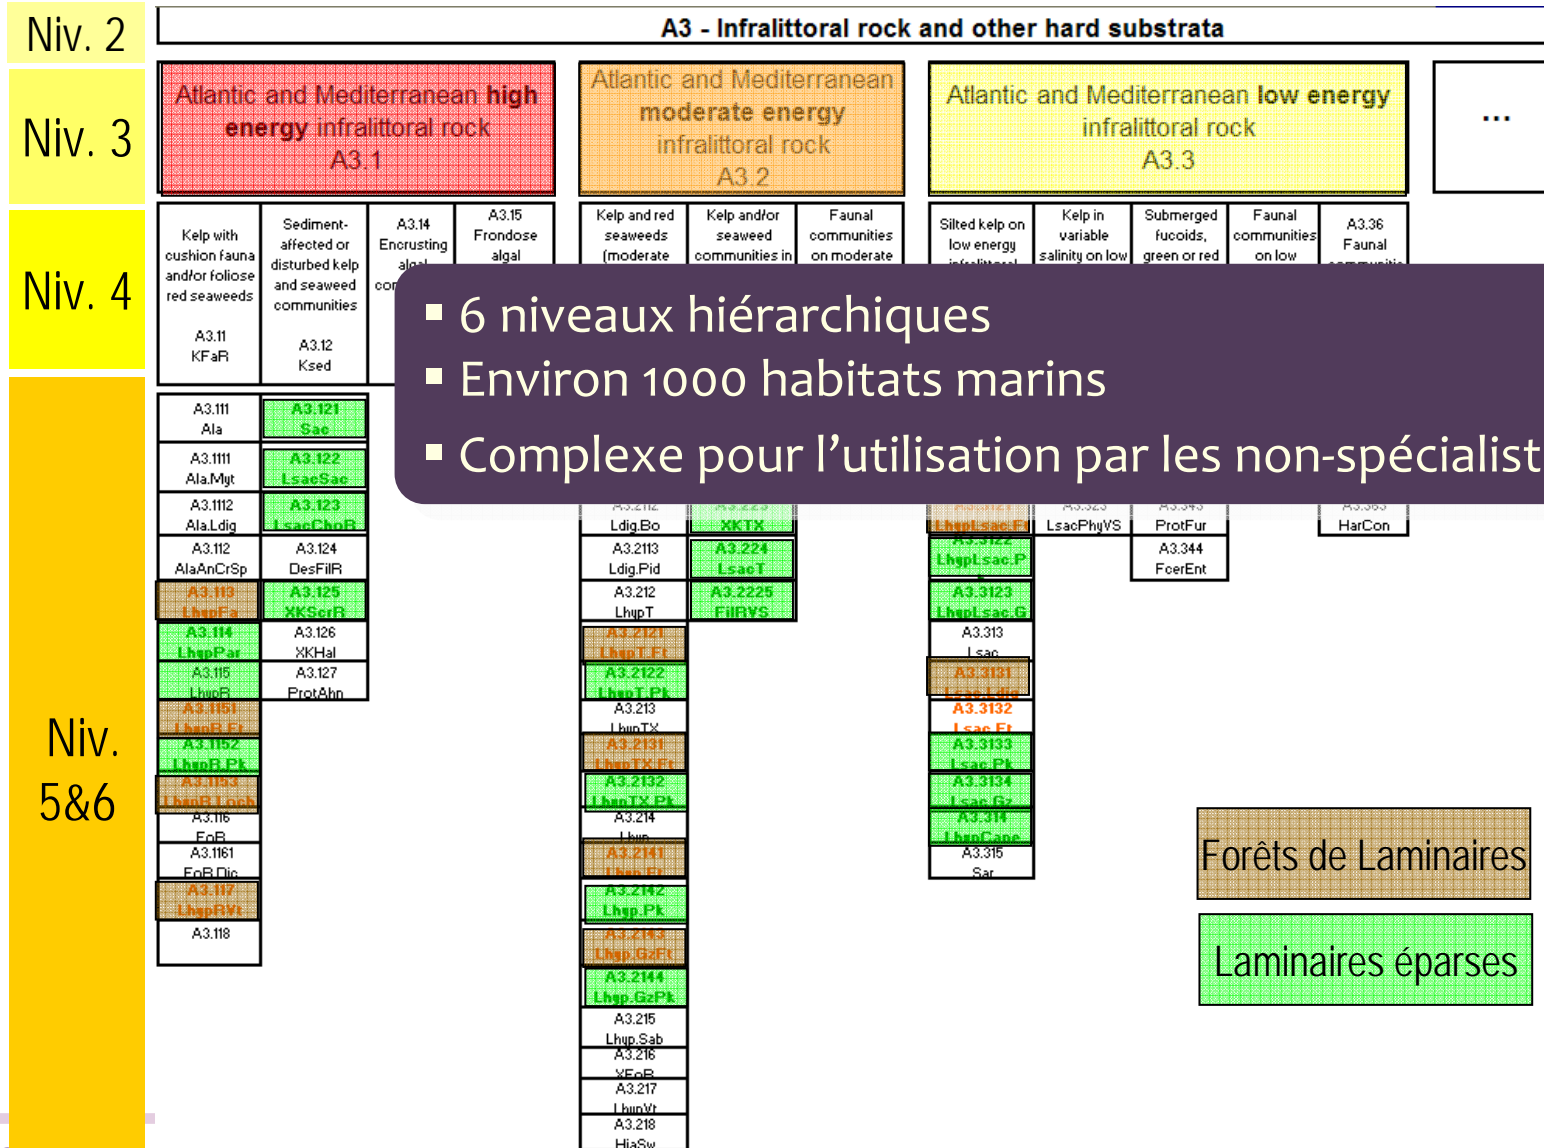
Niv. 2

A3 - Infralittoral rock and other hard substrata

Niv. 3

Atlantic and Mediterranean high energy infralittoral rock A3.1

Atlantic and Mediterranean moderate energy infralittoral rock A3.2

Atlantic and Mediterranean low energy infralittoral rock A3.3

...

Niv. 4

Kelp with cushion fauna and/or foliose red seaweeds A3.11 KFaR

Sediment-affected or disturbed kelp and seaweed communities A3.12 Ksed

A3.14 Encrusting algal co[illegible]

A3.15 Frondose algal

Kelp and red seaweeds (moderate

Kelp and/or seaweed communities in

Faunal communities on moderate

Silted kelp on low energy

Kelp in variable salinity on low

Submerged fucoids, green or red

Faunal communities on low

A3.36 Faunal

▪ 6 niveaux hiérarchiques
▪ Environ 1000 habitats marins
▪ Complexe pour l'utilisation par les non-spécialist

Niv. 5&6

A3.111 Ala
A3.1111 Ala.Myt
A3.1112 Ala.Ldig
A3.112 AlaAnCrSp
A3.113 LhypFa
A3.114 LhypPar
A3.115 LhypR
A3.1151 LhypR.Ft
A3.1152 LhypR.Pk
A3.1153 LhypR.Loch
A3.116 FoR
A3.1161 FoR.Dic
A3.117 LhypRVt
A3.118

A3.121 Sac
A3.122 LsacSac
A3.123 LsacChoR
A3.124 DesFilR
A3.125 XKScrR
A3.126 XKHal
A3.127 ProtAhn

Ldig.Bo
A3.2113 Ldig.Pid
A3.212 LhypT
A3.2121 LhypT.Ft
A3.2122 LhypT.Pk
A3.213 LhypTX
A3.2131 LhypTX.Ft
A3.2132 LhypTX.Pk
A3.214 Lhyp
A3.2141 Lhyp.Ft
A3.2142 Lhyp.Pk
A3.2143 Lhyp.GzFt
A3.2144 Lhyp.GzPk
A3.215 Lhyp.Sab
A3.216 XFoR
A3.217 LhypVt
A3.218 HiaSw

XKTX
A3.224 LsacT
A3.2225 FilRVS

LhypLsac.Ft
A3.3122 LhypLsac.P
A3.3123 LhypLsac.G
A3.313 Lsac
A3.3131 Lsac.Ldig
A3.3132 Lsac.Ft
A3.3133 Lsac.Pk
A3.3134 Lsac.Gz
A3.314 LhypCape
A3.315 Sar

LsacPhyVS

ProtFur
A3.344 FcerEnt

HarCon

Forêts de Laminaires

Laminaires éparses